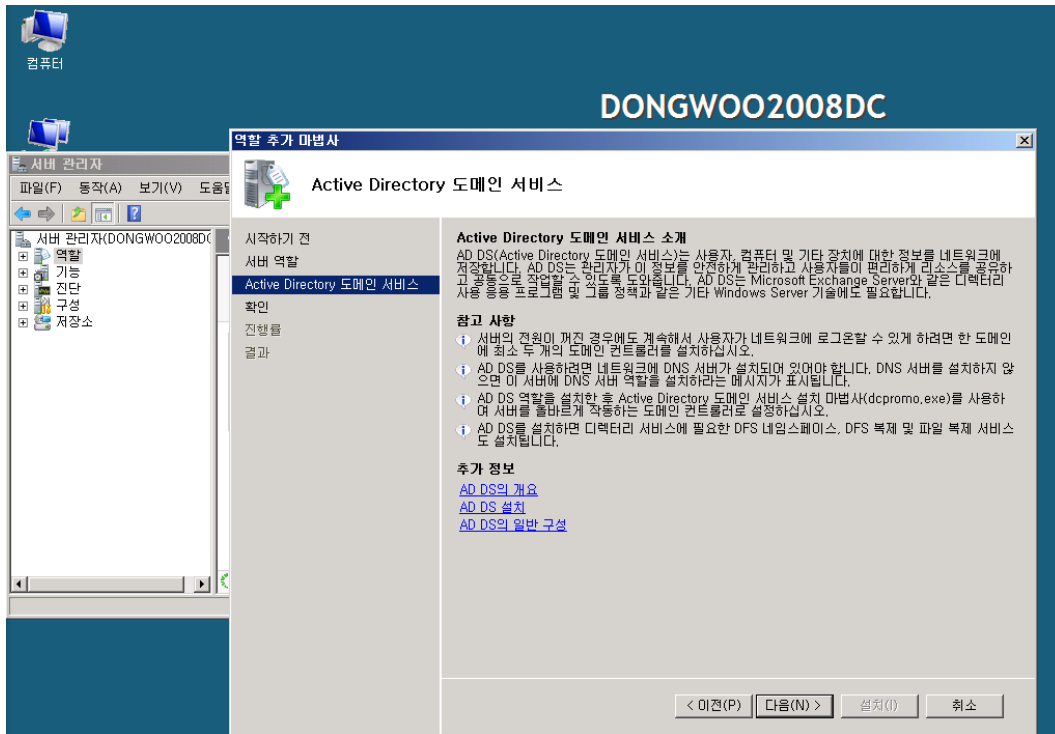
컴퓨터

DONGWOO2008DC

서버 관리자
파일(F) 동작(A) 보기(V) 도움
서버 관리자(DONGWOO2008D
역할
기능
진단
구성
저장소

역할 추가 마법사

Active Directory 도메인 서비스

시작하기 전
서버 역할
Active Directory 도메인 서비스
확인
진행률
결과

Active Directory 도메인 서비스 소개
AD DS(Active Directory 도메인 서비스)는 사용자, 컴퓨터 및 기타 장치에 대한 정보를 네트워크에 저장합니다. AD DS는 관리자가 이 정보를 안전하게 관리하고 사용자들이 편리하게 리소스를 공유하고 공동으로 작업할 수 있도록 도와줍니다. AD DS는 Microsoft Exchange Server와 같은 디렉터리 사용 응용 프로그램 및 그룹 정책과 같은 기타 Windows Server 기술에도 필요합니다.

참고 사항
서버의 전원이 꺼진 경우에도 계속해서 사용자가 네트워크에 로그온할 수 있게 하려면 한 도메인에 최소 두 개의 도메인 컨트롤러를 설치하십시오.
AD DS를 사용하려면 네트워크에 DNS 서버가 설치되어 있어야 합니다. DNS 서버를 설치하지 않으면 이 서버에 DNS 서버 역할을 설치하라는 메시지가 표시됩니다.
AD DS 역할을 설치한 후 Active Directory 도메인 서비스 설치 마법사(dcpromo.exe)를 사용하여 서버를 올바르게 작동하는 도메인 컨트롤러로 설정하십시오.
AD DS를 설치하면 디렉터리 서비스에 필요한 DFS 네임스페이스, DFS 복제 및 파일 복제 서비스도 설치됩니다.

추가 정보
AD DS의 개요
AD DS 설치
AD DS의 일반 구성

< 이전(P)   다음(N) >   설치(I)   취소